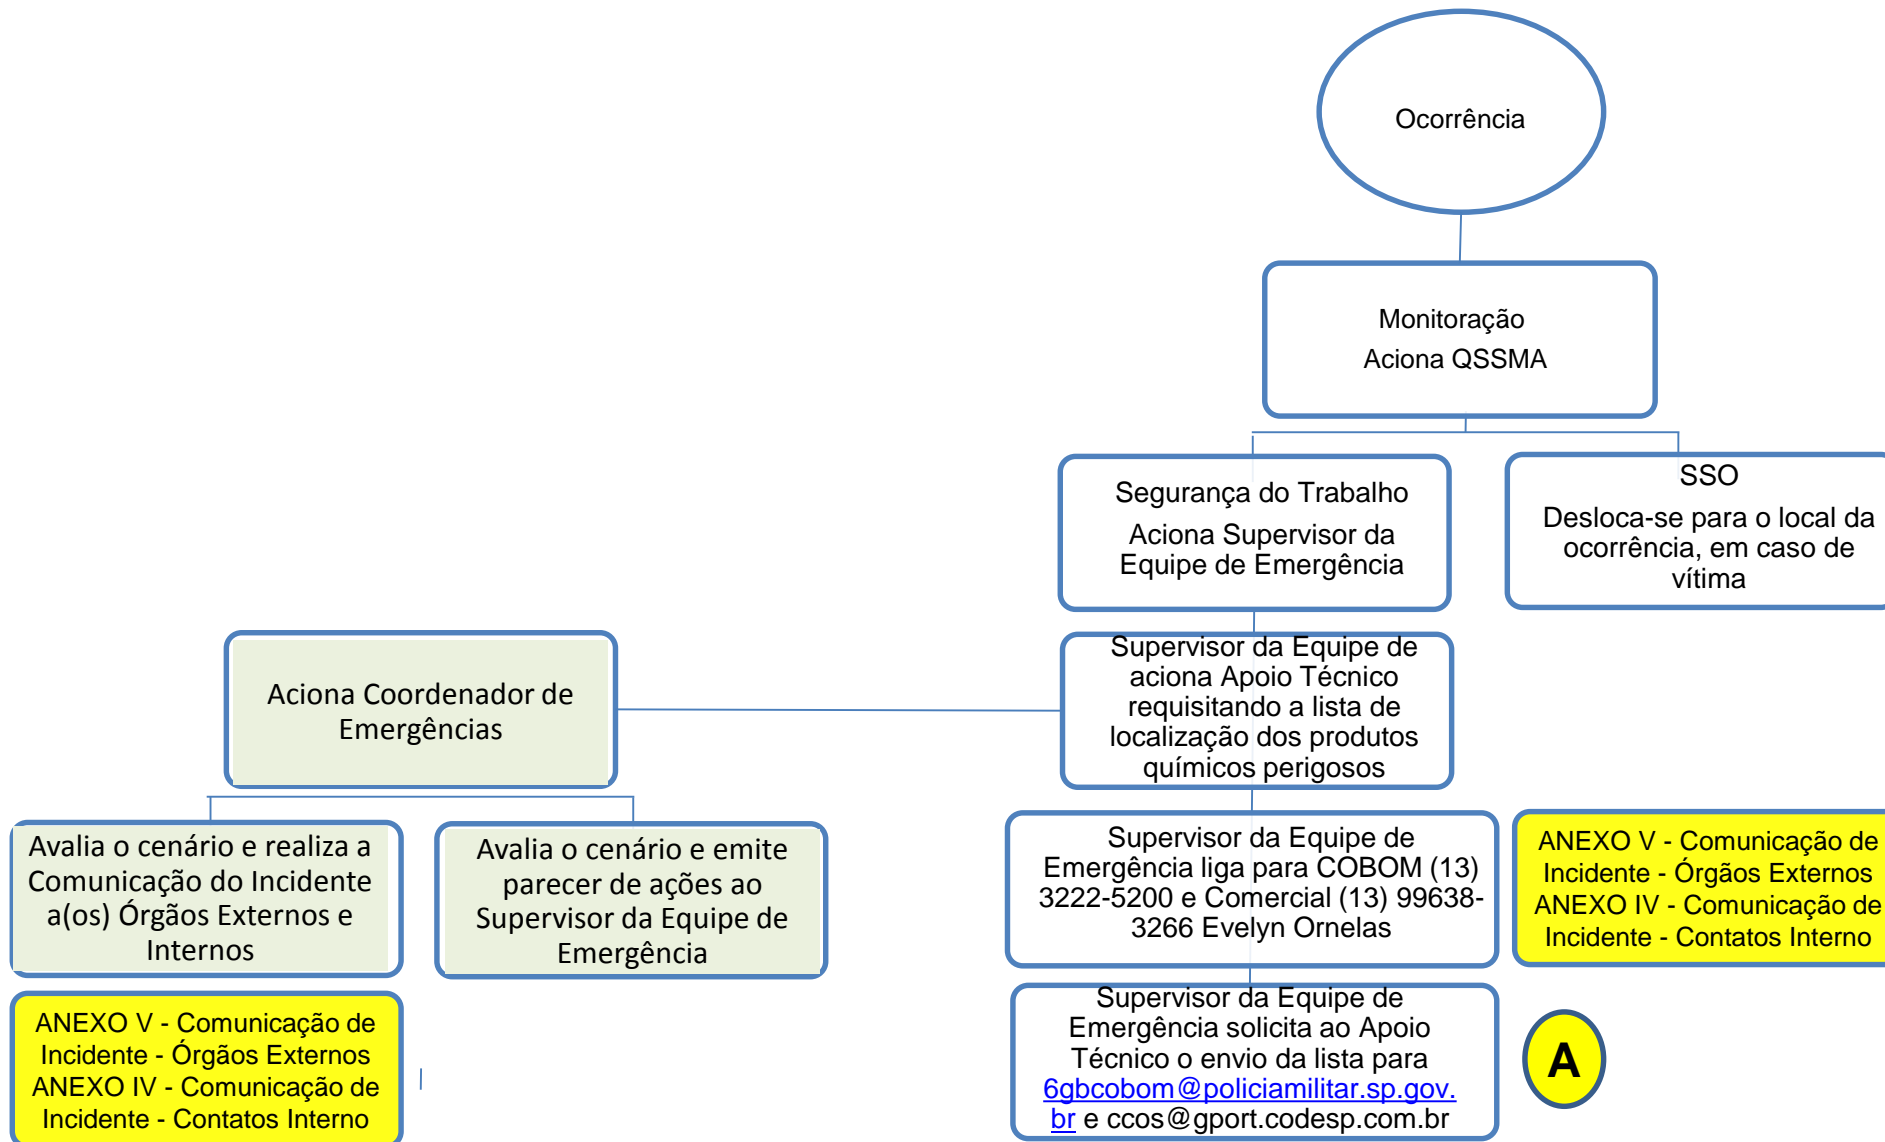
Ocorrência

Monitoração
Aciona QSSMA

Segurança do Trabalho
Aciona Supervisor da Equipe de Emergência

SSO
Desloca-se para o local da ocorrência, em caso de vítima

Supervisor da Equipe de aciona Apoio Técnico requisitando a lista de localização dos produtos químicos perigosos

Aciona Coordenador de Emergências

Avalia o cenário e realiza a Comunicação do Incidente a(os) Órgãos Externos e Internos

Avalia o cenário e emite parecer de ações ao Supervisor da Equipe de Emergência

Supervisor da Equipe de Emergência liga para COBOM (13) 3222-5200 e Comercial (13) 99638-3266 Evelyn Ornelas

ANEXO V - Comunicação de Incidente - Órgãos Externos
ANEXO IV - Comunicação de Incidente - Contatos Interno

ANEXO V - Comunicação de Incidente - Órgãos Externos
ANEXO IV - Comunicação de Incidente - Contatos Interno

Supervisor da Equipe de Emergência solicita ao Apoio Técnico o envio da lista para 6gbcobom@policiamilitar.sp.gov.br e ccos@gport.codesp.com.br

A